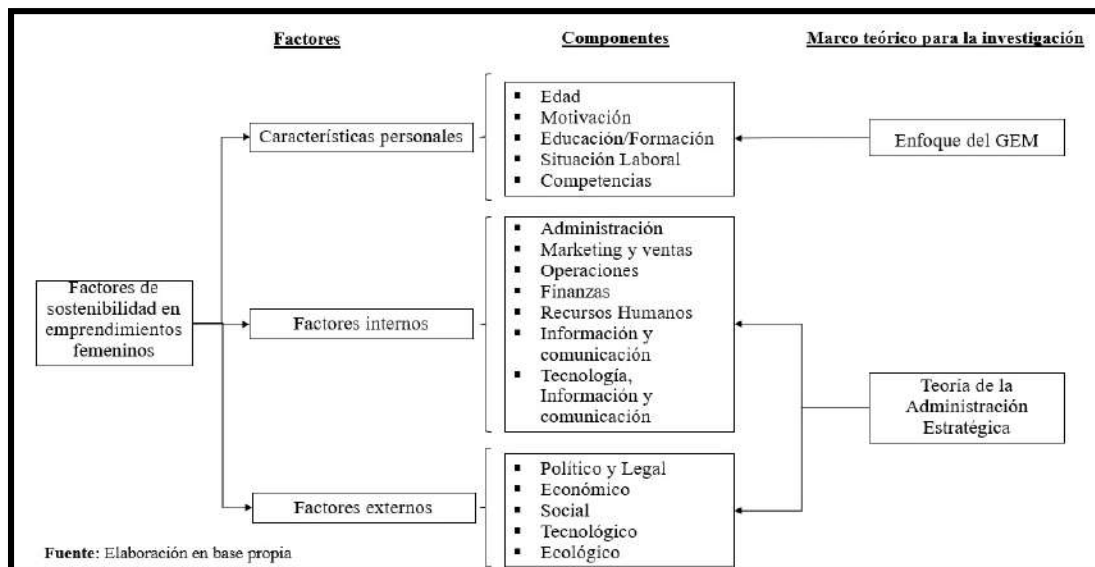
Factores

Componentes

Marco teórico para la investigación

Características personales

- Edad
- Motivación
- Educación/Formación
- Situación Laboral
- Competencias

Enfoque del GEM

Factores de sostenibilidad en emprendimientos femeninos

Factores internos

- Administración
- Marketing y ventas
- Operaciones
- Finanzas
- Recursos Humanos
- Información y comunicación
- Tecnología, Información y comunicación

Teoría de la Administración Estratégica

Factores externos

- Político y Legal
- Económico
- Social
- Tecnológico
- Ecológico

Fuente: Elaboración en base propia